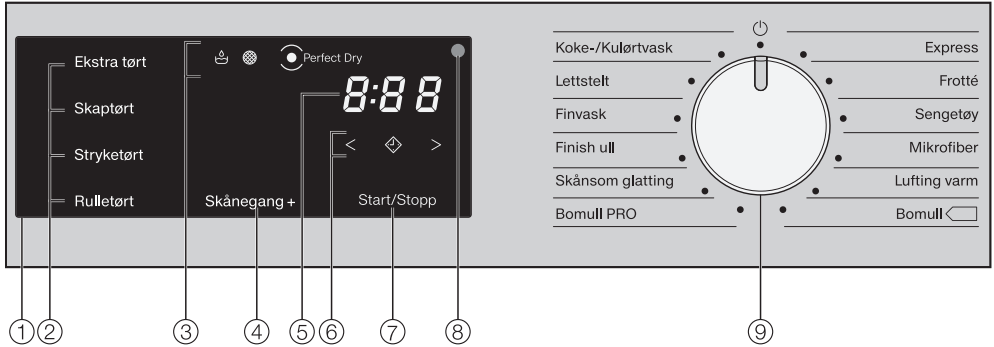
Ekstra tørt
Skaptørt
Stryketørt
Rulletørt

Perfect Dry
8:88
< >
Skånegang +
Start/Stopp

Koke-/Kulørtvask
Lettstelt
Finvask
Finish ull
Skånsom glatting
Bomull PRO

Express
Frotté
Sengetøy
Mikrofiber
Lufting varm
Bomull

①②
③
④
⑤⑥
⑦
⑧
⑨